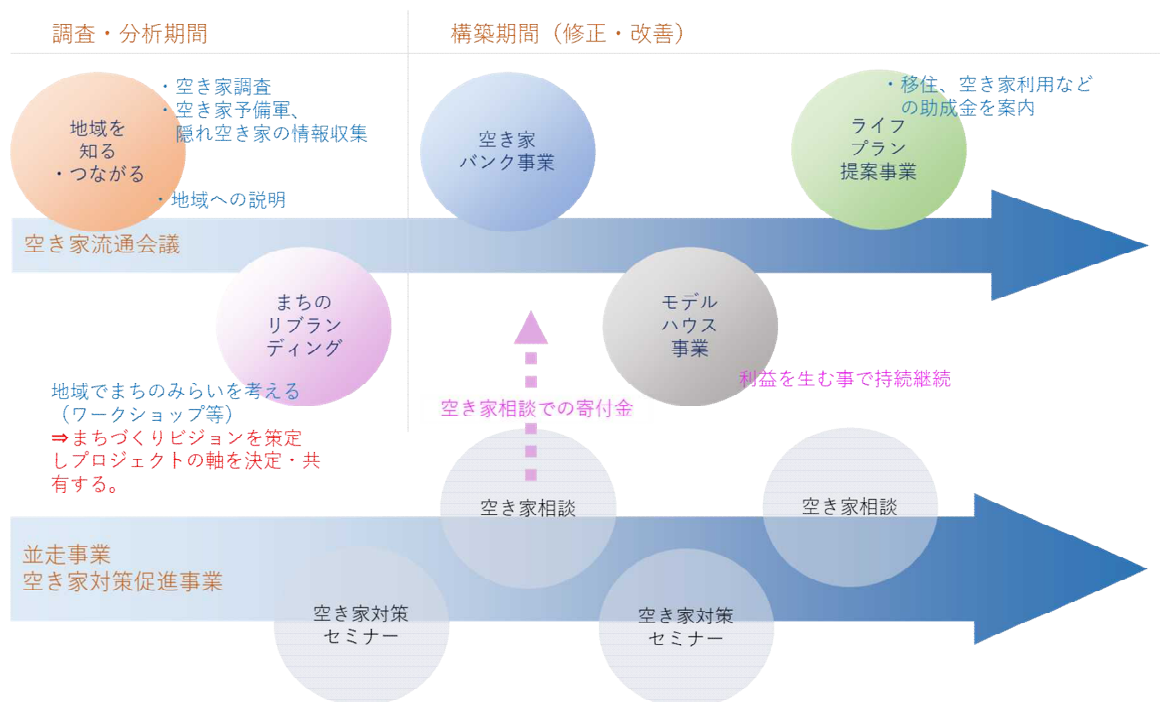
調査・分析期間

構築期間（修正・改善）

・空き家調査
・空き家予備軍、隠れ空き家の情報収集

地域を知る・つながる

・地域への説明

空き家バンク事業

・移住、空き家利用などの助成金を案内

ライフプラン提案事業

空き家流通会議

まちのリブランディング

モデルハウス事業

地域でまちのみらいを考える（ワークショップ等）
⇒まちづくりビジョンを策定しプロジェクトの軸を決定・共有する。

空き家相談での寄付金

利益を生む事で持続継続

空き家相談

空き家相談

並走事業
空き家対策促進事業

空き家対策セミナー

空き家対策セミナー